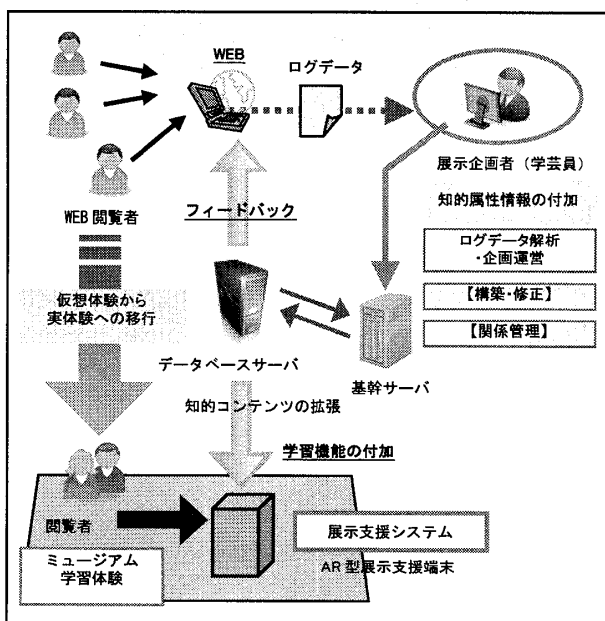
WEB

ログデータ

展示企画者（学芸員）

知的属性情報の付加

WEB 閲覧者

フィードバック

ログデータ解析
・企画運営

【構築・修正】

【関係管理】

仮想体験から
実体験への移行

データベースサーバ

基幹サーバ

知的コンテンツの拡張

学習機能の付加

閲覧者

展示支援システム

AR 型展示支援端末

ミュージアム
学習体験